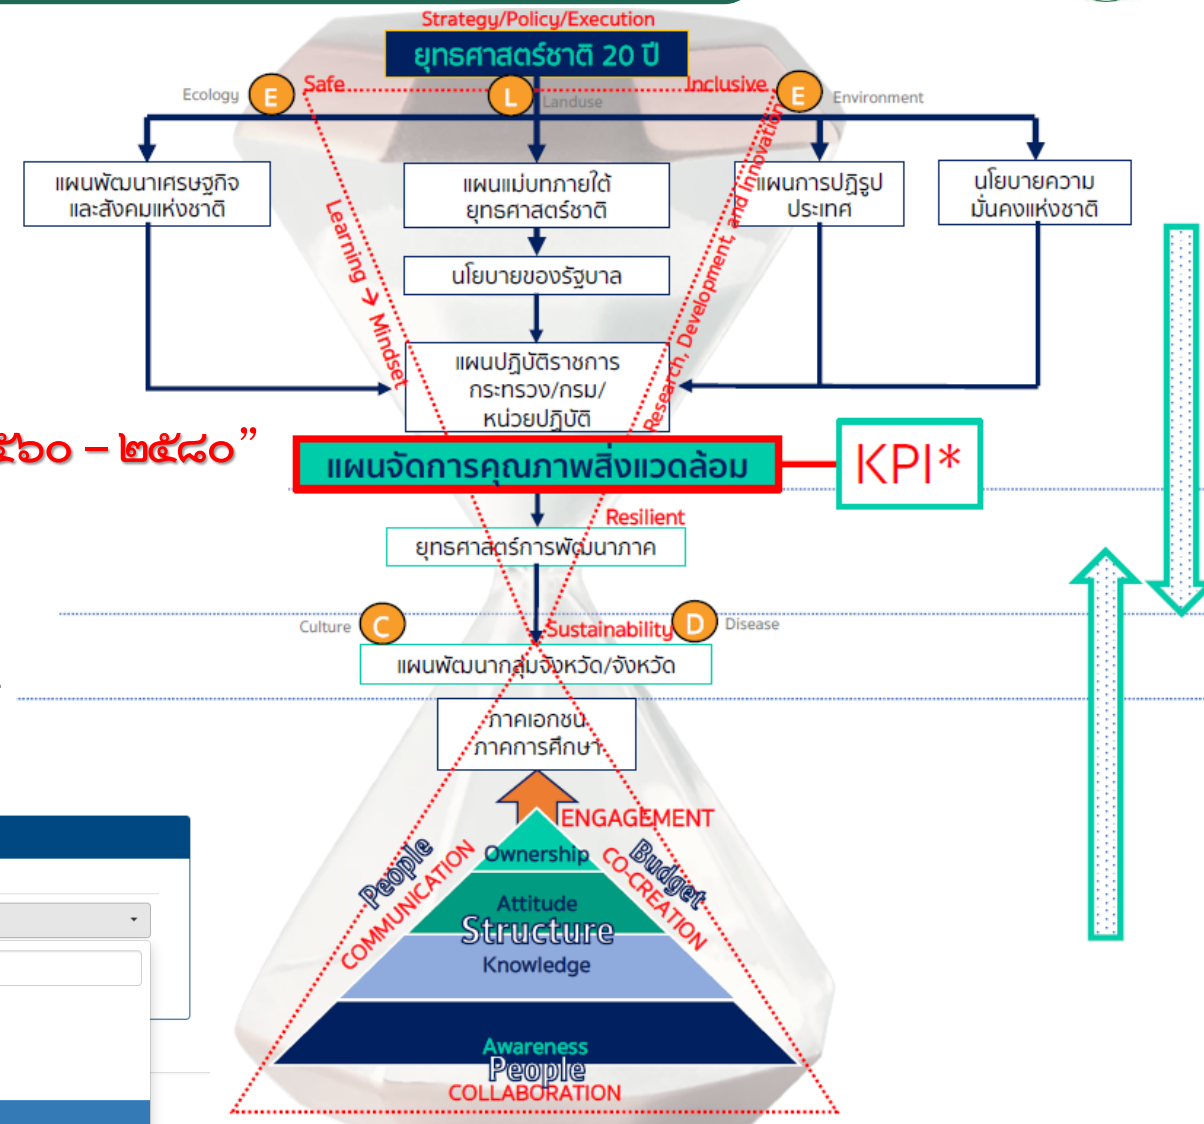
Strategy/Policy/Execution

ยุทธศาสตร์ชาติ 20 ปี

Ecology E Safe L Landuse Inclusive E Environment

แผนพัฒนาเศรษฐกิจและสังคมแห่งชาติ

แผนแม่บทภายใต้ยุทธศาสตร์ชาติ

แผนการปฏิรูปประเทศ

นโยบายความมั่นคงแห่งชาติ

นโยบายของรัฐบาล

Learning → Mindset

Research, Development, and Innovation

แผนปฏิบัติราชการ กระทรวง/กรม/หน่วยปฏิบัติ

๕๖๐ – ๒๕๘๐”

แผนจัดการคุณภาพสิ่งแวดล้อม

KPI*

Resilient

ยุทธศาสตร์การพัฒนาภาค

Culture C Sustainability D Disease

แผนพัฒนากลุ่มจังหวัด/จังหวัด

ภาคเอกชน ภาคการศึกษา

ENGAGEMENT

Ownership

People COMMUNICATION

Budget CO-CREATION

Attitude

Structure

Knowledge

Awareness

People

COLLABORATION